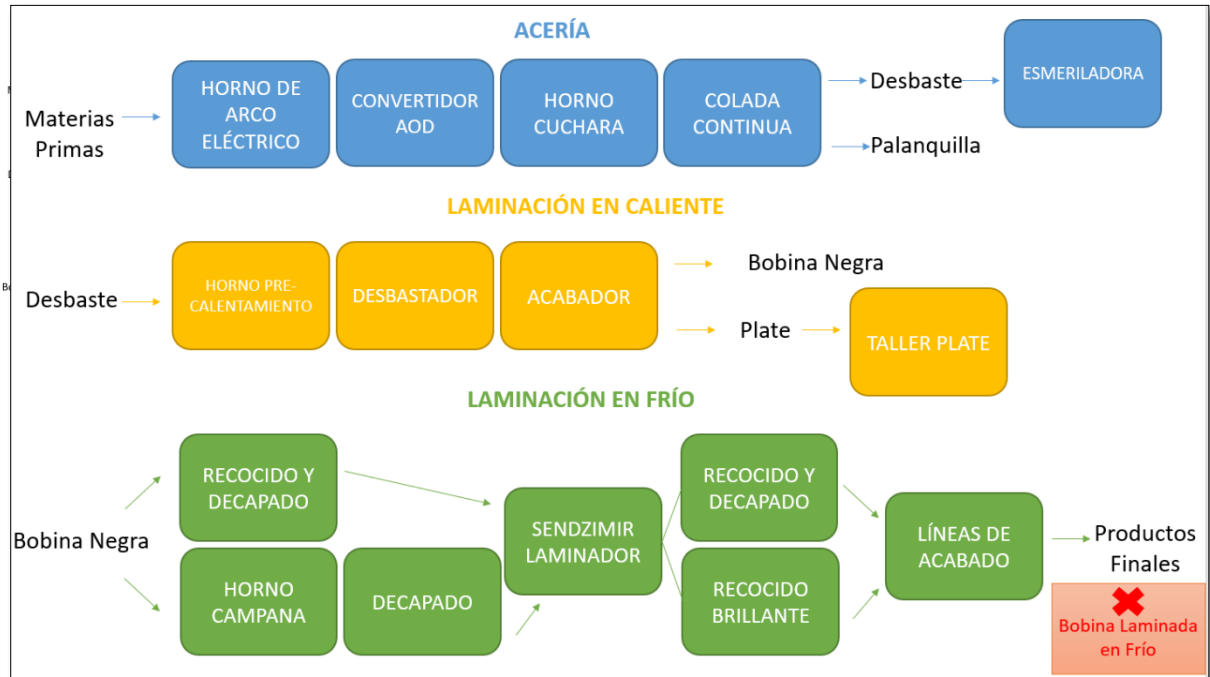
ACERÍA

Materias Primas

HORNO DE ARCO ELÉCTRICO

CONVERTIDOR AOD

HORNO CUCHARA

COLADA CONTINUA

Desbaste

Palanquilla

ESMERILADORA

LAMINACIÓN EN CALIENTE

Desbaste

HORNO PRE-CALENTAMIENTO

DESBASTADOR

ACABADOR

Bobina Negra

Plate

TALLER PLATE

LAMINACIÓN EN FRÍO

Bobina Negra

RECOCIDO Y DECAPADO

HORNO CAMPANA

DECAPADO

SENDZIMIR LAMINADOR

RECOCIDO Y DECAPADO

RECOCIDO BRILLANTE

LÍNEAS DE ACABADO

Productos Finales

Bobina Laminada en Frío